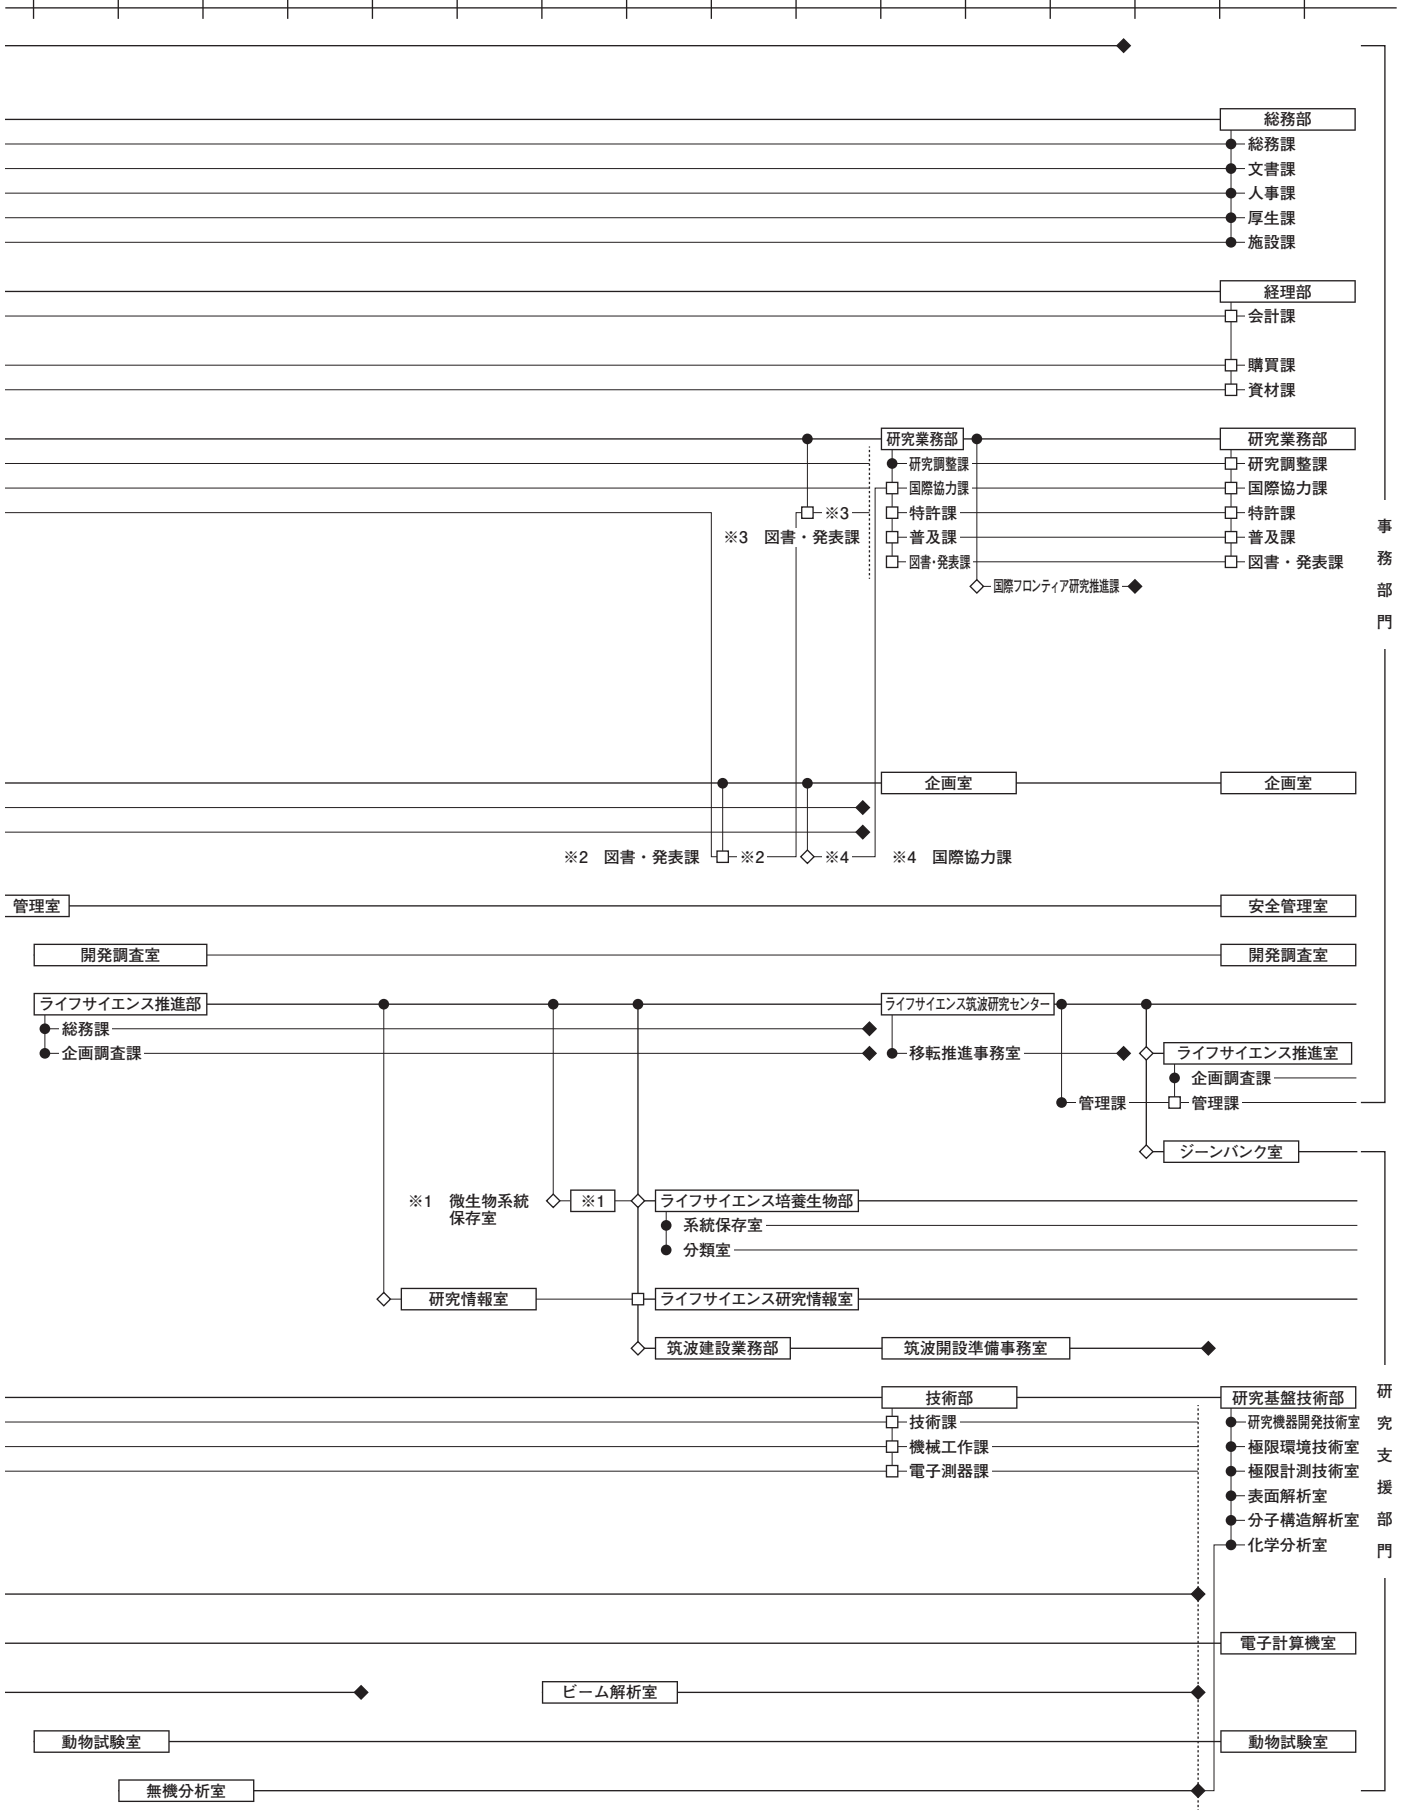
総務部
総務課
文書課
人事課
厚生課
施設課

経理部
会計課
購買課
資材課

研究業務部
研究調整課
国際協力課
特許課
普及課
図書・発表課
国際フロンティア研究推進課

研究業務部
研究調整課
国際協力課
特許課
普及課
図書・発表課

※3
※3 図書・発表課

事務部門

企画室
企画室

※2 図書・発表課
※2
※4
※4 国際協力課

管理室
安全管理室

開発調査室
開発調査室

ライフサイエンス推進部
総務課
企画調査課

ライフサイエンス筑波研究センター
移転推進事務室
管理課

ライフサイエンス推進室
企画調査課
管理課

ジーンバンク室

※1 微生物系統保存室
※1
ライフサイエンス培養生物部
系統保存室
分類室

研究情報室
ライフサイエンス研究情報室

筑波建設業務部
筑波開設準備事務室

技術部
技術課
機械工作課
電子測器課

研究基盤技術部
研究機器開発技術室
極限環境技術室
極限計測技術室
表面解析室
分子構造解析室
化学分析室

研究支援部門

電子計算機室

ビーム解析室

動物試験室
動物試験室

無機分析室